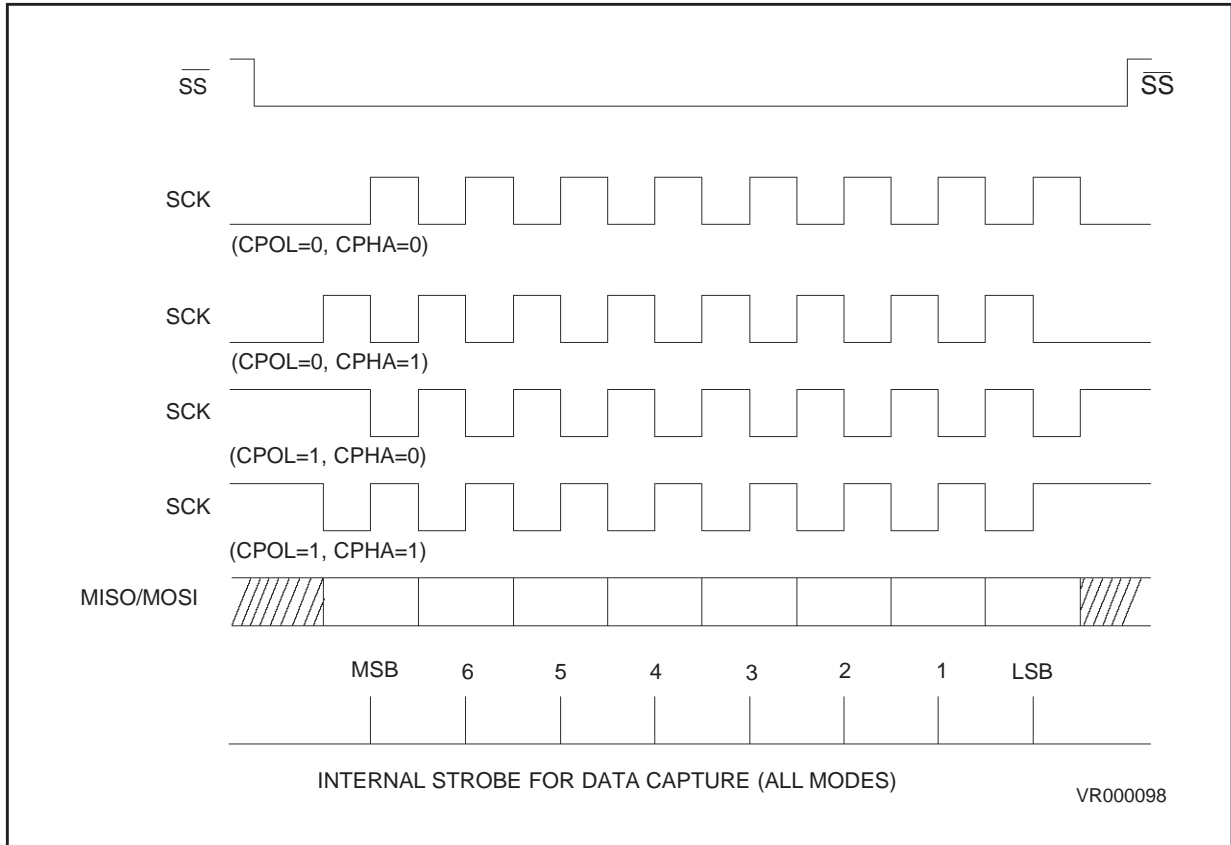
$\overline{SS}$

$\overline{SS}$

SCK

(CPOL=0, CPHA=0)

SCK

(CPOL=0, CPHA=1)

SCK

(CPOL=1, CPHA=0)

SCK

(CPOL=1, CPHA=1)

MISO/MOSI

MSB 6 5 4 3 2 1 LSB

INTERNAL STROBE FOR DATA CAPTURE (ALL MODES)

VR000098